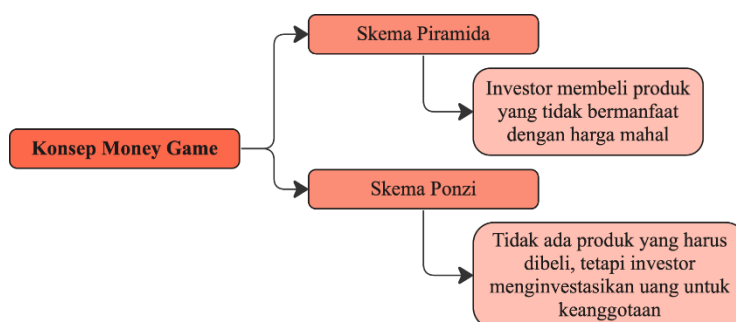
Konsep Money Game

Skema Piramida

Investor membeli produk yang tidak bermanfaat dengan harga mahal

Skema Ponzi

Tidak ada produk yang harus dibeli, tetapi investor menginvestasikan uang untuk keanggotaan